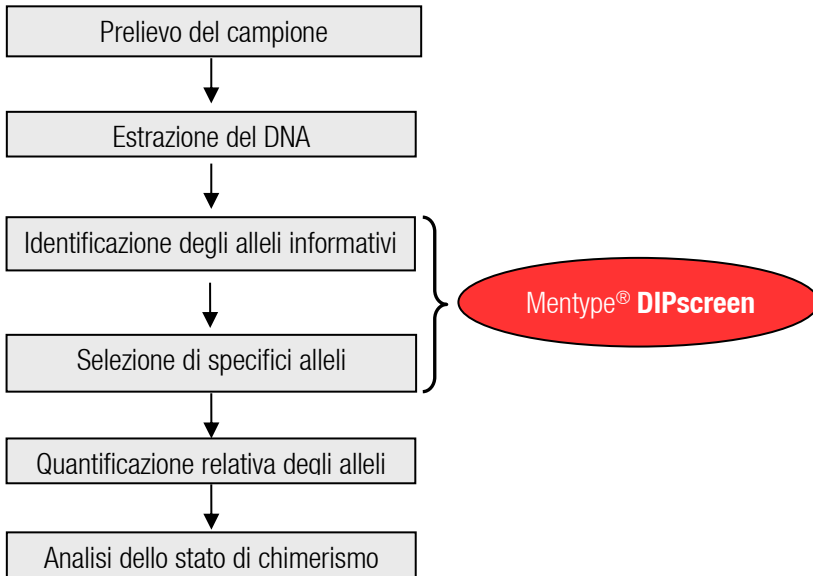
Prelievo del campione

Estrazione del DNA

Identificazione degli alleli informativi

Selezione di specifici alleli

Mentype® **DIPscreen**

Quantificazione relativa degli alleli

Analisi dello stato di chimerismo